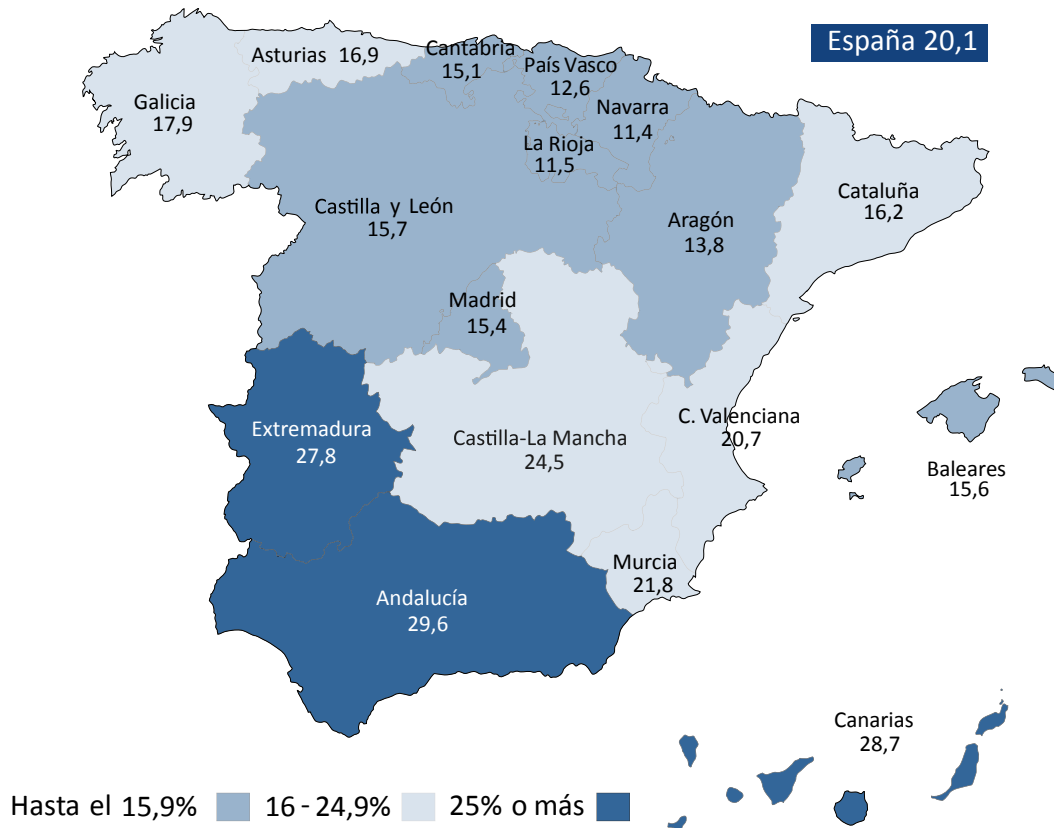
España 20,1

Asturias 16,9

Cantabria 15,1

País Vasco 12,6

Navarra 11,4

La Rioja 11,5

Galicia 17,9

Castilla y León 15,7

Aragón 13,8

Cataluña 16,2

Madrid 15,4

Extremadura 27,8

Castilla-La Mancha 24,5

C. Valenciana 20,7

Baleares 15,6

Murcia 21,8

Andalucía 29,6

Canarias 28,7

Hasta el 15,9% 16 - 24,9% 25% o más